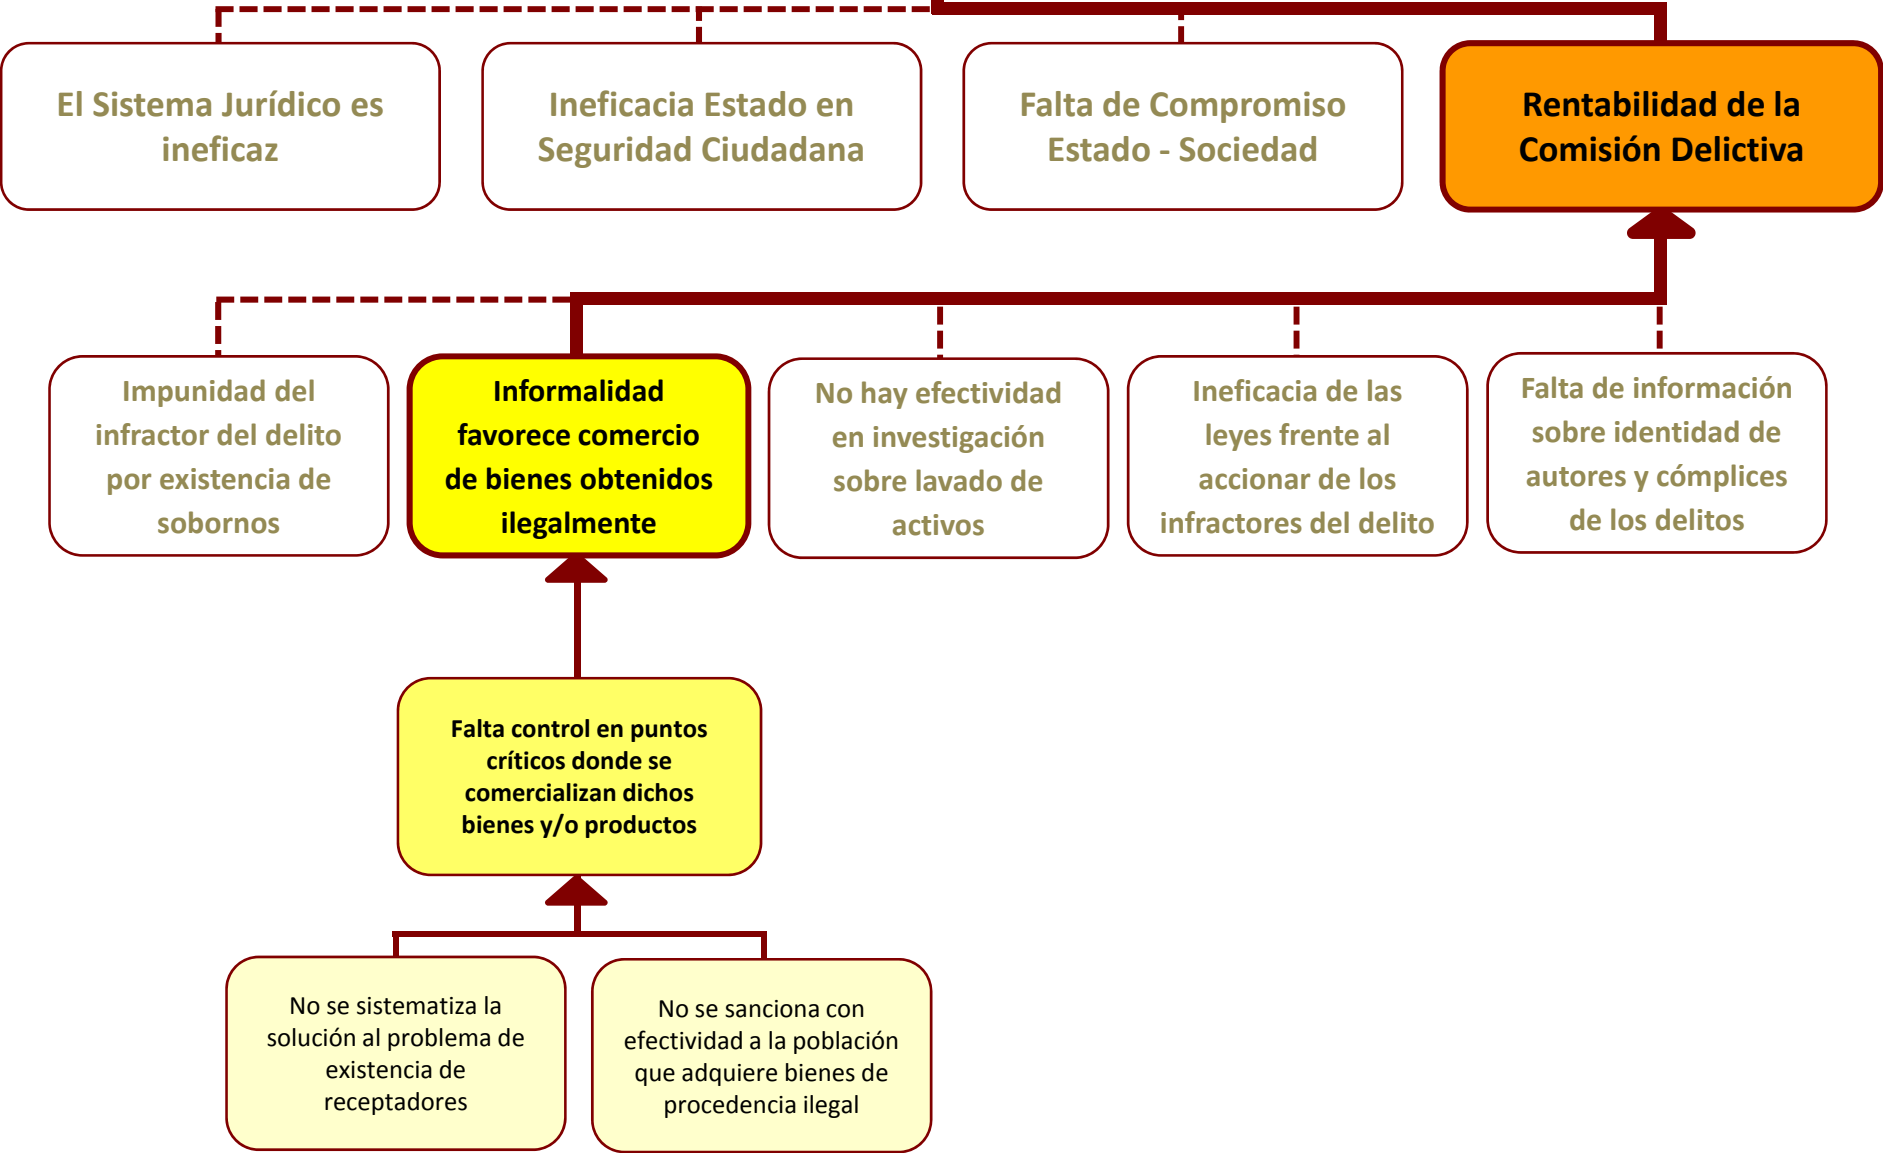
El Sistema Jurídico es ineficaz

Ineficacia Estado en Seguridad Ciudadana

Falta de Compromiso Estado - Sociedad

Rentabilidad de la Comisión Delictiva

Impunidad del infractor del delito por existencia de sobornos

Informalidad favorece comercio de bienes obtenidos ilegalmente

No hay efectividad en investigación sobre lavado de activos

Ineficacia de las leyes frente al accionar de los infractores del delito

Falta de información sobre identidad de autores y cómplices de los delitos

Falta control en puntos críticos donde se comercializan dichos bienes y/o productos

No se sistematiza la solución al problema de existencia de receptadores

No se sanciona con efectividad a la población que adquiere bienes de procedencia ilegal